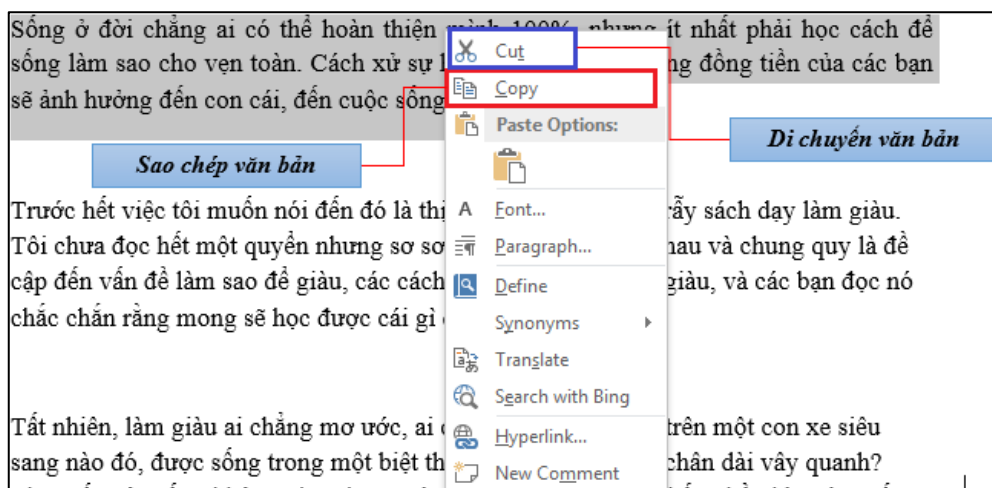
Sống ở đời chẳng ai có thể hoàn thiện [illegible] nhưng ít nhất phải học cách để sống làm sao cho vẹn toàn. Cách xử sự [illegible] đồng tiền của các bạn sẽ ảnh hưởng đến con cái, đến cuộc sống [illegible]

Cut

Copy

Paste Options:

Di chuyển văn bản

Sao chép văn bản

Trước hết việc tôi muốn nói đến đó là th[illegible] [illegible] rẫy sách dạy làm giàu. Tôi chưa đọc hết một quyển nhưng sơ sơ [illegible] nhau và chung quy là đề cập đến vấn đề làm sao để giàu, các cách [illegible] giàu, và các bạn đọc nó chắc chắn rằng mong sẽ học được cái gì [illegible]

Font...

Paragraph...

Define

Synonyms

Translate

Search with Bing

Tất nhiên, làm giàu ai chẳng mơ ước, ai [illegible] trên một con xe siêu sang nào đó, được sống trong một biệt th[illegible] chân dài vây quanh?

Hyperlink...

New Comment